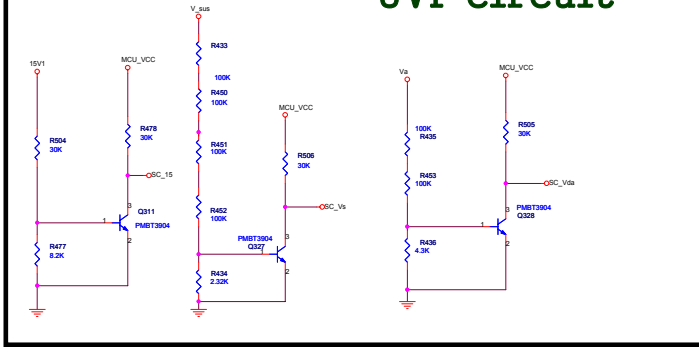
UVP circuit

15V1
MCU_VCC
R504
30K
R478
30K
SC_15
1
3
Q311
PMBT3904
2
R477
8.2K

V_sus
R433
100K
R450
100K
R451
100K
R452
100K
MCU_VCC
R506
30K
SC_Vs
PMBT3904
Q327
3
1
2
R434
2.32K

Va
MCU_VCC
100K
R435
R505
30K
R453
100K
SC_Vda
3
PMBT3904
Q328
1
R436
4.3K
2